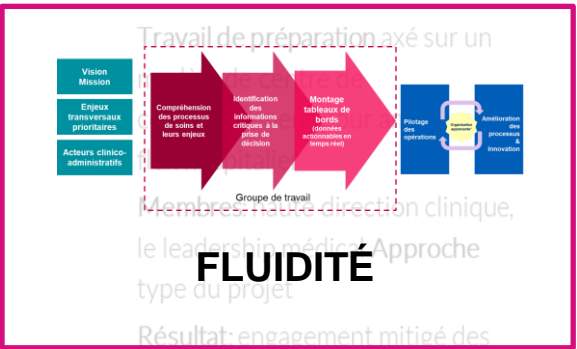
Travail de préparation axé sur un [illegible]

Vision Mission

Enjeux transversaux prioritaires

Acteurs clinico-administratifs

Compréhension des processus de soins et leurs enjeux

Identification des informations critiques à la prise de décision

Montage tableaux de bords (données actionnables en temps réel)

Pilotage des opérations

Organisation apprenante

Amélioration des processus & Innovation

Groupe de travail

Membres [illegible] direction clinique, le leadership médical Approche type du projet

FLUIDITÉ

Résultat: engagement mitigé des